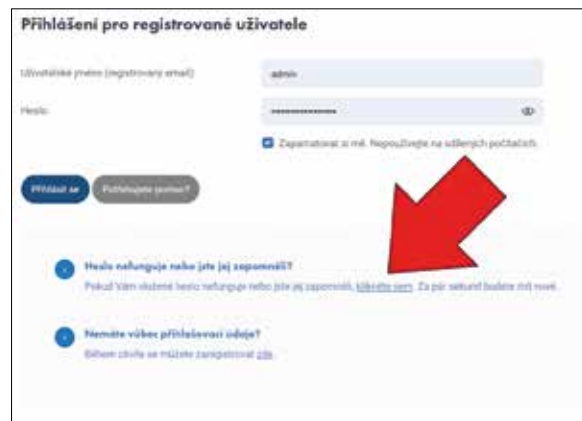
Přihlášení pro registrované uživatele

Uživatelské jméno (registrovaný email)

admin

Heslo

••••••••••••••••

Zapamatovat si mě. Nepoužívejte na sdílených počítačích.

Přihlásit se

Potřebujete pomoc?

Heslo nefunguje nebo jste jej zapomněli?

Pokud Vám uložené heslo nefunguje nebo jste jej zapomněli, klikněte sem. Za pár sekund budete mít nové.

Nemáte vůbec přihlašovací údaje?

Během chvíle se můžete zaregistrovat zde.